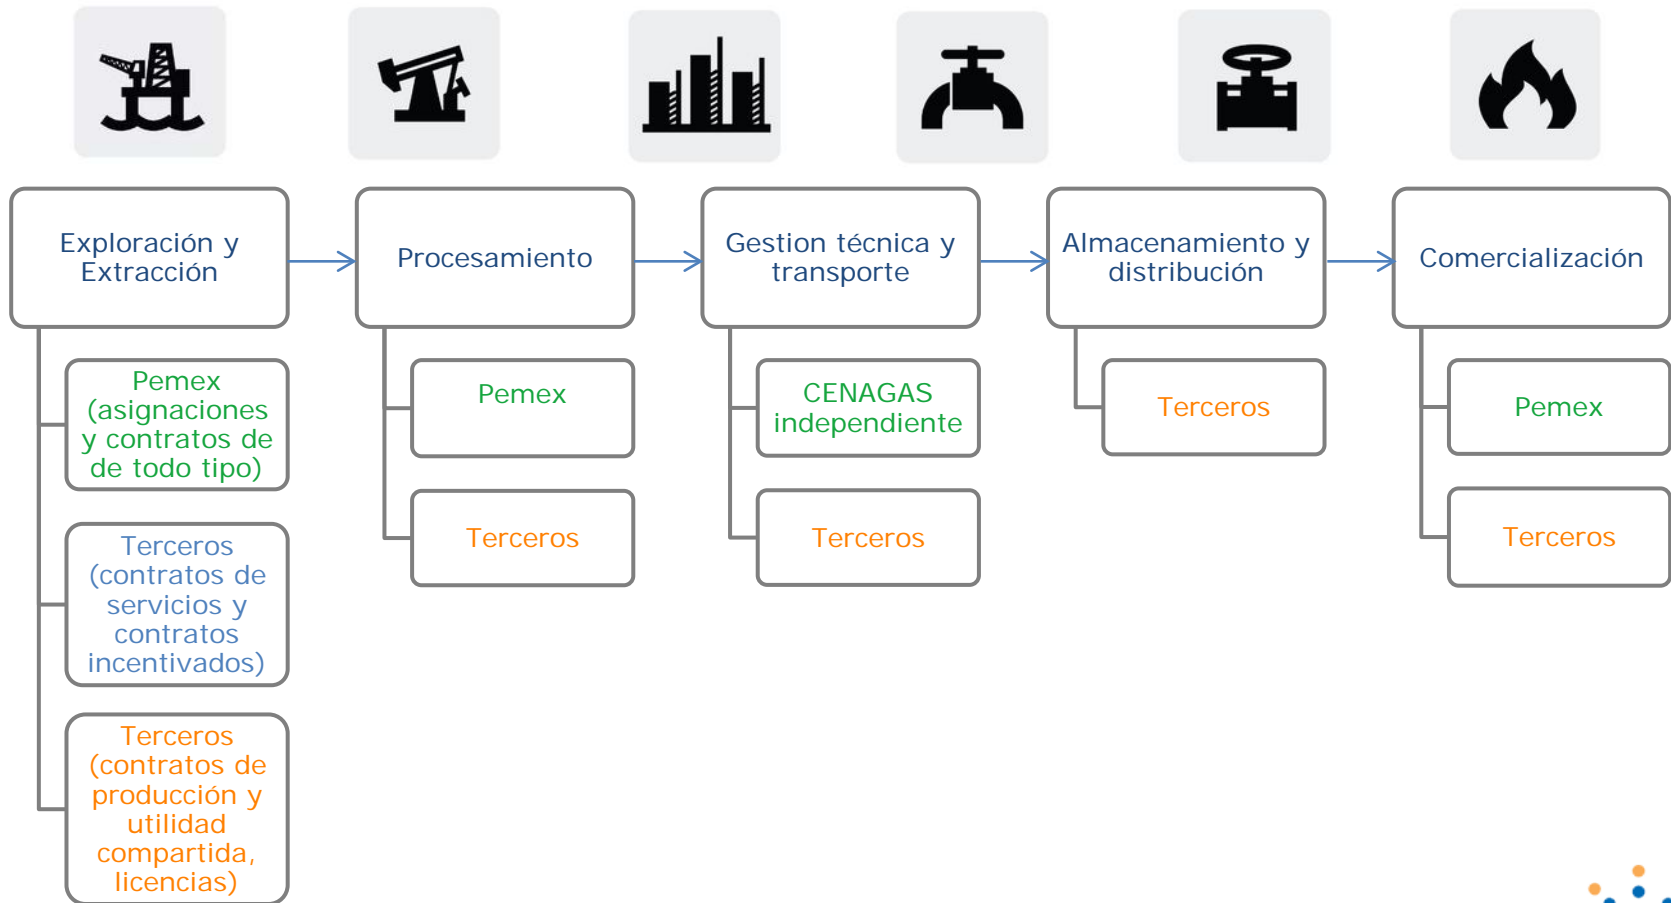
Exploración y Extracción

Pemex (asignaciones y contratos de de todo tipo)

Terceros (contratos de servicios y contratos incentivados)

Terceros (contratos de producción y utilidad compartida, licencias)

Procesamiento

Pemex

Terceros

Gestion técnica y transporte

CENAGAS independiente

Terceros

Almacenamiento y distribución

Terceros

Comercialización

Pemex

Terceros